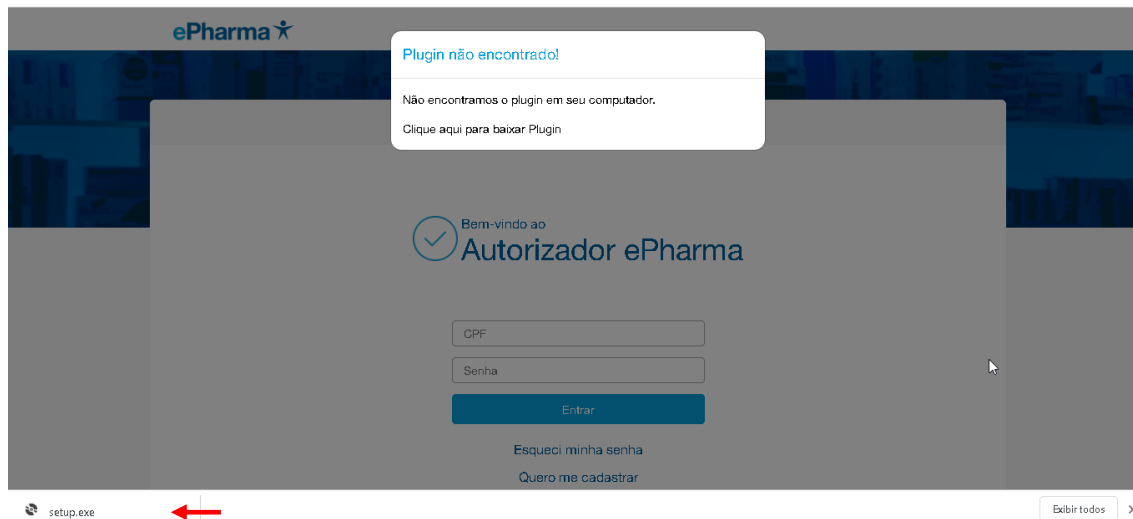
ePharma

Plugin não encontrado!

Não encontramos o plugin em seu computador.

Clique aqui para baixar Plugin

Bem-vindo ao
Autorizador ePharma

CPF

Senha

Entrar

Esqueci minha senha

Quero me cadastrar

setup.exe

Exibir todos